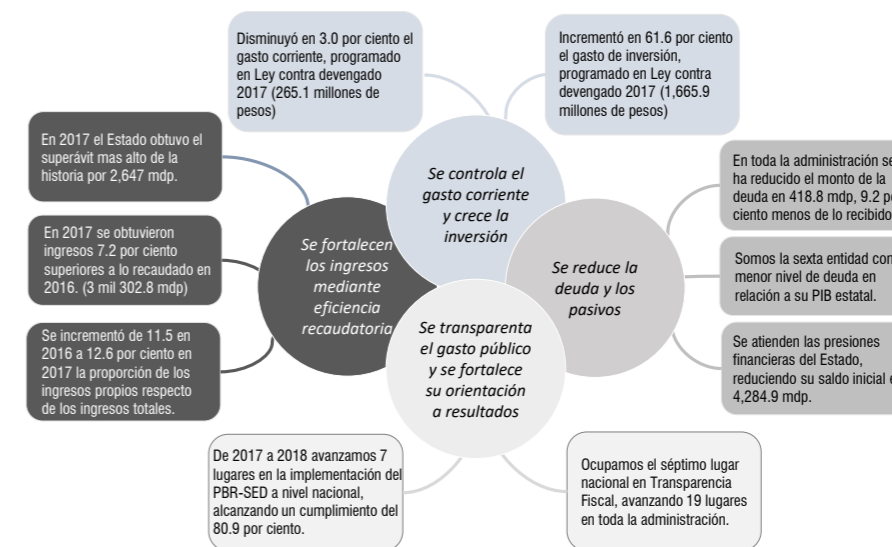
Disminuyó en 3.0 por ciento el gasto corriente, programado en Ley contra devengado 2017 (265.1 millones de pesos)

Incrementó en 61.6 por ciento el gasto de inversión, programado en Ley contra devengado 2017 (1,665.9 millones de pesos)

En 2017 el Estado obtuvo el superávit mas alto de la historia por 2,647 mdp.

En 2017 se obtuvieron ingresos 7.2 por ciento superiores a lo recaudado en 2016. (3 mil 302.8 mdp)

Se incrementó de 11.5 en 2016 a 12.6 por ciento en 2017 la proporción de los ingresos propios respecto de los ingresos totales.

Se controla el gasto corriente y crece la inversión

Se fortalecen los ingresos mediante eficiencia recaudatoria

Se reduce la deuda y los pasivos

Se transparenta el gasto público y se fortalece su orientación a resultados

En toda la administración se ha reducido el monto de la deuda en 418.8 mdp, 9.2 por ciento menos de lo recibido

Somos la sexta entidad con menor nivel de deuda en relación a su PIB estatal.

Se atienden las presiones financieras del Estado, reduciendo su saldo inicial en 4,284.9 mdp.

De 2017 a 2018 avanzamos 7 lugares en la implementación del PBR-SED a nivel nacional, alcanzando un cumplimiento del 80.9 por ciento.

Ocupamos el séptimo lugar nacional en Transparencia Fiscal, avanzando 19 lugares en toda la administración.